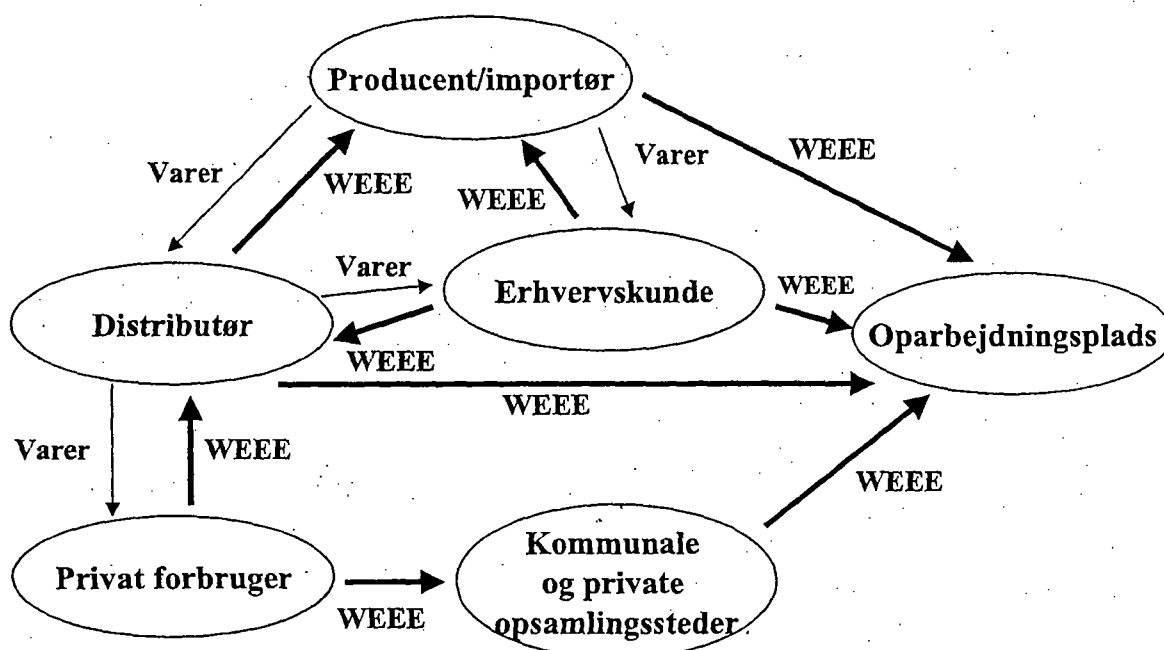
Producent/importør

Varer

WEEE

Varer

WEEE

WEEE

Varer

Erhvervskunde

WEEE

Distributør

WEEE

Oparbejdningsplads

WEEE

Varer

WEEE

WEEE

Kommunale og private opsamlingssteder

Privat forbruger

WEEE